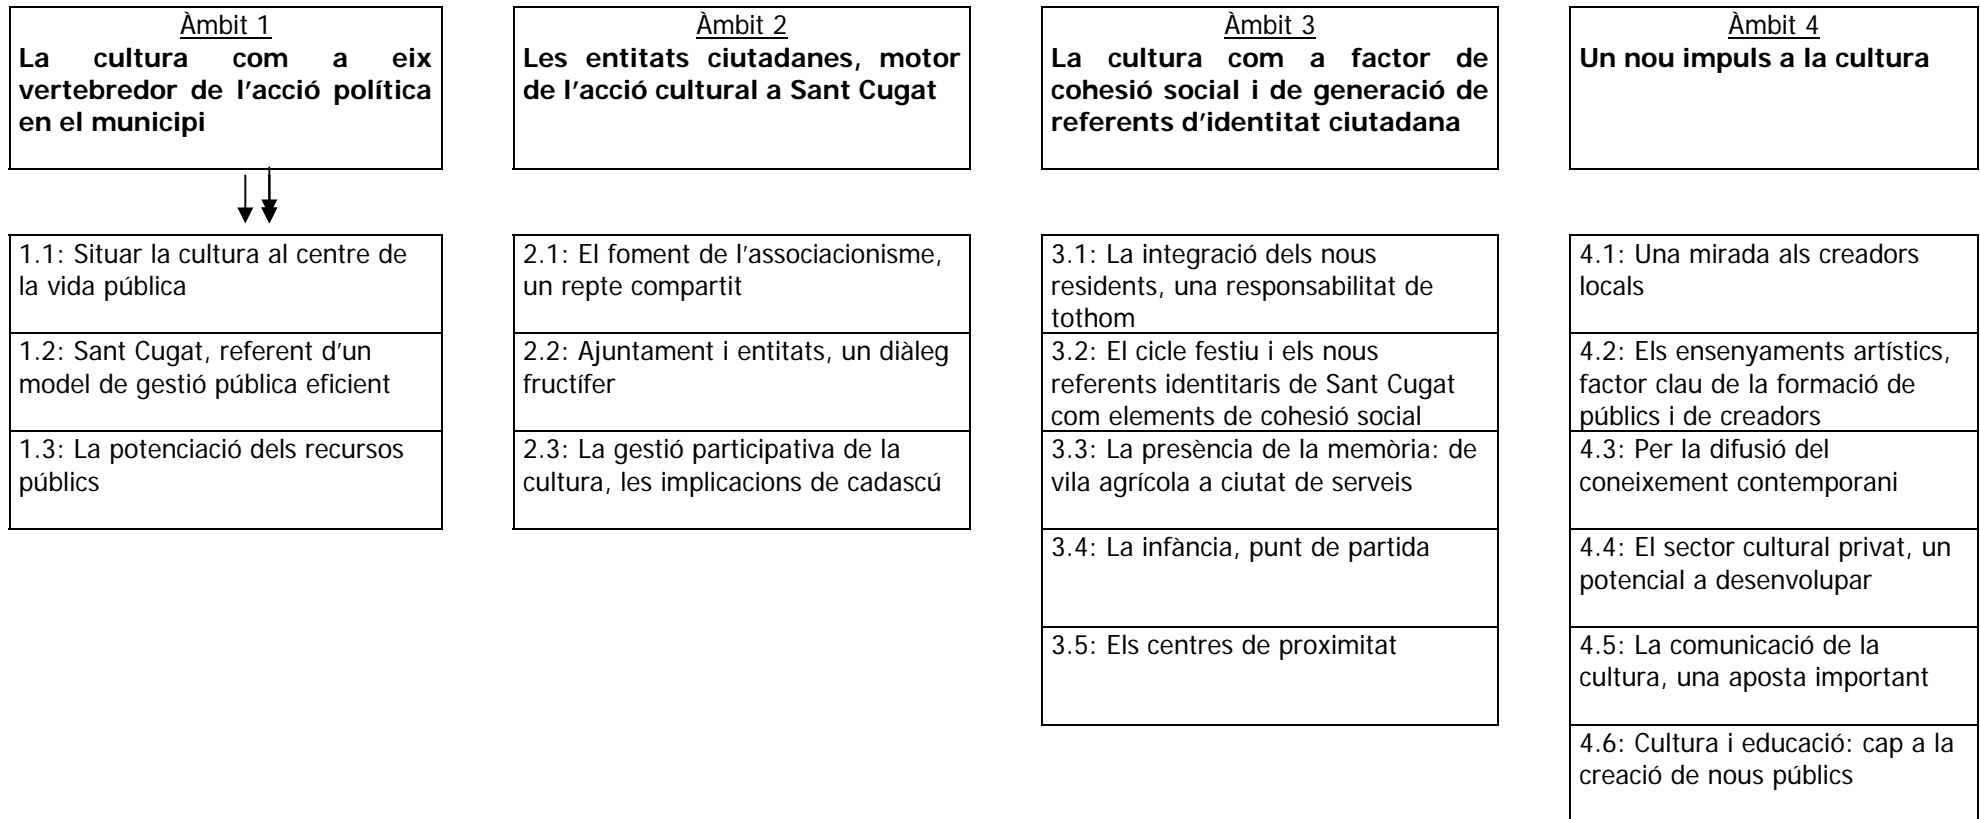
Àmbit 1
**La cultura com a eix vertebredor de l'acció política en el municipi**

1.1: Situar la cultura al centre de la vida pública

1.2: Sant Cugat, referent d'un model de gestió pública eficient

1.3: La potenciació dels recursos públics

Àmbit 2
**Les entitats ciutadanes, motor de l'acció cultural a Sant Cugat**

2.1: El foment de l'associacionisme, un repte compartit

2.2: Ajuntament i entitats, un diàleg fructífer

2.3: La gestió participativa de la cultura, les implicacions de cadascú

Àmbit 3
**La cultura com a factor de cohesió social i de generació de referents d'identitat ciutadana**

3.1: La integració dels nous residents, una responsabilitat de tothom

3.2: El cicle festiu i els nous referents identitaris de Sant Cugat com elements de cohesió social

3.3: La presència de la memòria: de vila agrícola a ciutat de serveis

3.4: La infància, punt de partida

3.5: Els centres de proximitat

Àmbit 4
**Un nou impuls a la cultura**

4.1: Una mirada als creadors locals

4.2: Els ensenyaments artístics, factor clau de la formació de públics i de creadors

4.3: Per la difusió del coneixement contemporani

4.4: El sector cultural privat, un potencial a desenvolupar

4.5: La comunicació de la cultura, una aposta important

4.6: Cultura i educació: cap a la creació de nous públics